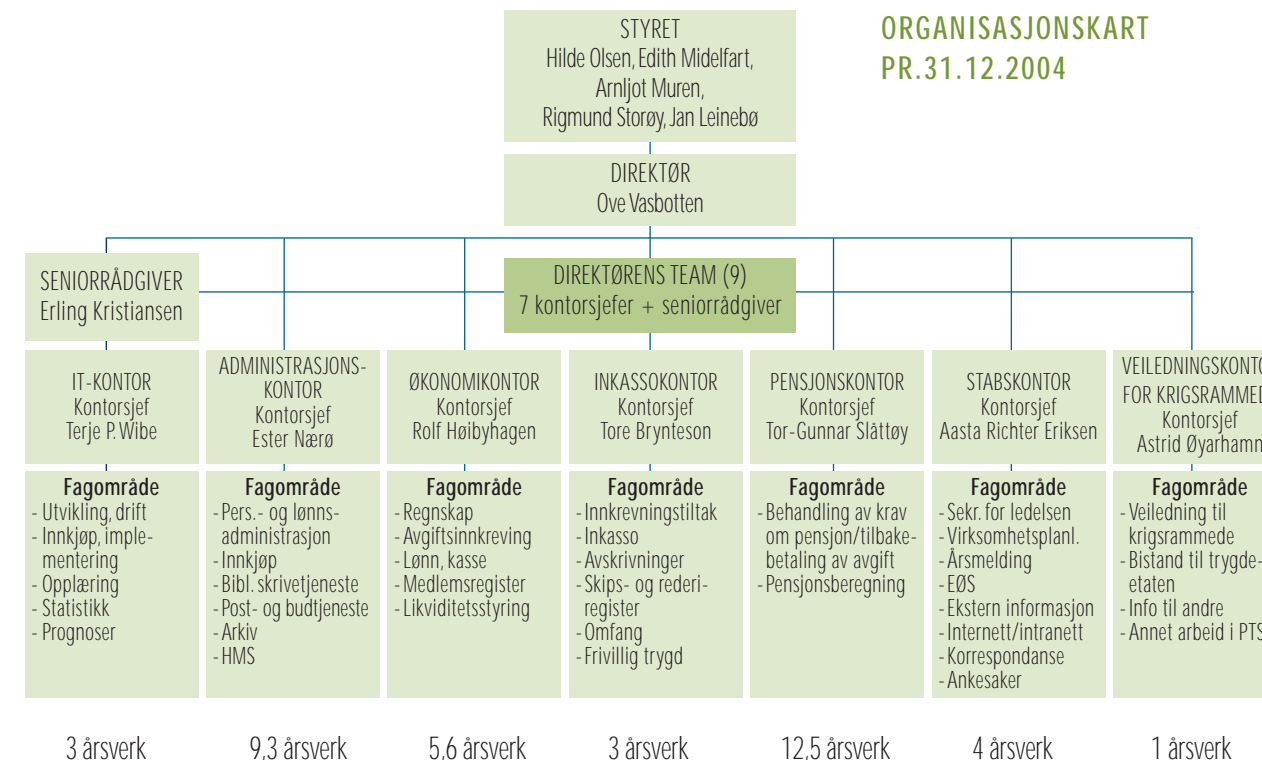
ORGANISASJONSKART
PR.31.12.2004

STYRET
Hilde Olsen, Edith Midelfart, Arnljot Muren, Rigmund Storøy, Jan Leinebø

DIREKTØR
Ove Vasbotten

SENIORRÅDGIVER
Erling Kristiansen

DIREKTØRENS TEAM (9)
7 kontorsjefer + seniorrådgiver

IT-KONTOR
Kontorsjef
Terje P. Wibe

Fagområde
- Utvikling, drift
- Innkjøp, implementering
- Opplæring
- Statistikk
- Prognoser

3 årsverk

ADMINISTRASJONSKONTOR
Kontorsjef
Ester Nærø

Fagområde
- Pers.- og lønnsadministrasjon
- Innkjøp
- Bibl. skrivetjeneste
- Post- og budtjeneste
- Arkiv
- HMS

9,3 årsverk

ØKONOMIKONTOR
Kontorsjef
Rolf Høibyhagen

Fagområde
- Regnskap
- Avgiftsinnkreving
- Lønn, kasse
- Medlemsregister
- Likviditetsstyring

5,6 årsverk

INKASSOKONTOR
Kontorsjef
Tore Brynteson

Fagområde
- Innkrevningstiltak
- Inkasso
- Avskrivninger
- Skips- og rederiregister
- Omfang
- Frivillig trygd

3 årsverk

PENSJONSKONTOR
Kontorsjef
Tor-Gunnar Slåttøy

Fagområde
- Behandling av krav om pensjon/tilbakebetaling av avgift
- Pensjonsberegning

12,5 årsverk

STABSKONTOR
Kontorsjef
Aasta Richter Eriksen

Fagområde
- Sekr. for ledelsen
- Virksomhetsplanl.
- Årsmelding
- EØS
- Ekstern informasjon
- Internett/intranett
- Korrespondanse
- Ankesaker

4 årsverk

VEILEDNINGSKONT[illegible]
FOR KRIGSRAMMED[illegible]
Kontorsjef
Astrid Øyarhamn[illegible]

Fagområde
- Veiledning til krigsrammede
- Bistand til trygdeetaten
- Info til andre
- Annet arbeid i PTS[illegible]

1 årsverk